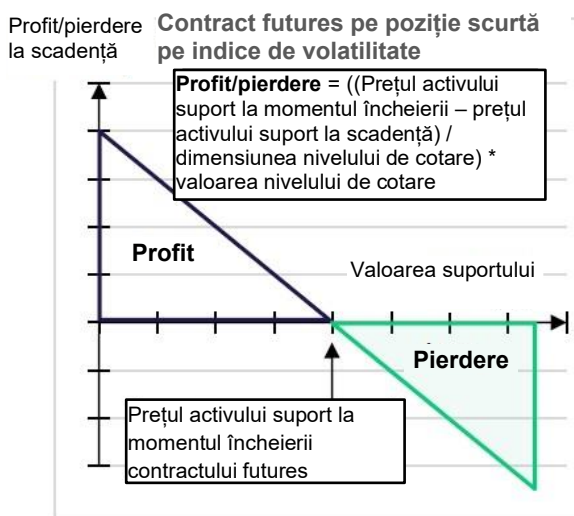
Profit/pierdere la scadență

Contract futures pe poziție scurtă pe indice de volatilitate

**Profit/pierdere** = ((Prețul activului suport la momentul încheierii – prețul activului suport la scadență) / dimensiunea nivelului de cotare) * valoarea nivelului de cotare

Profit

Valoarea suportului

Pierdere

Prețul activului suport la momentul încheierii contractului futures